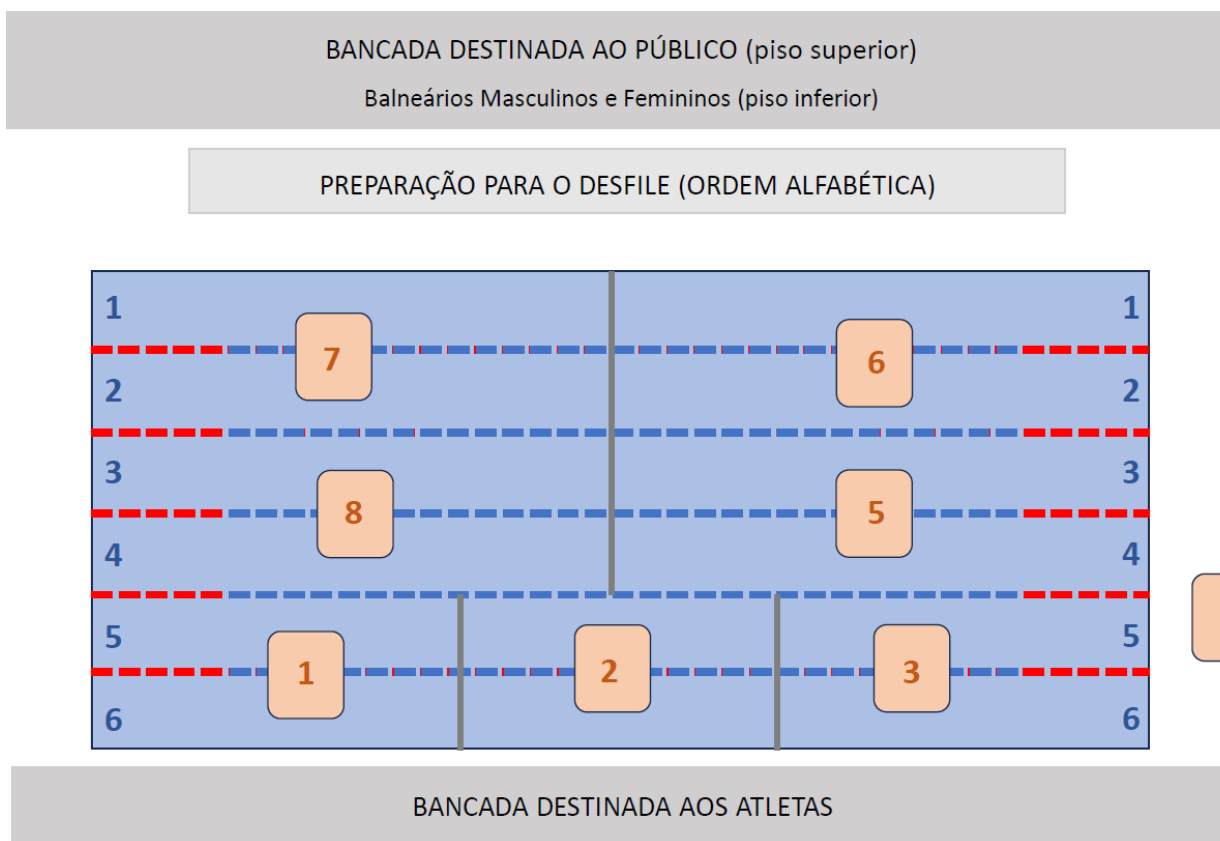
BANCADA DESTINADA AO PÚBLICO (piso superior)

Balneários Masculinos e Femininos (piso inferior)

PREPARAÇÃO PARA O DESFILE (ORDEM ALFABÉTICA)

1
7
6
1
2
2
3
8
5
3
4
4
5
5
1
2
3
6
6

BANCADA DESTINADA AOS ATLETAS